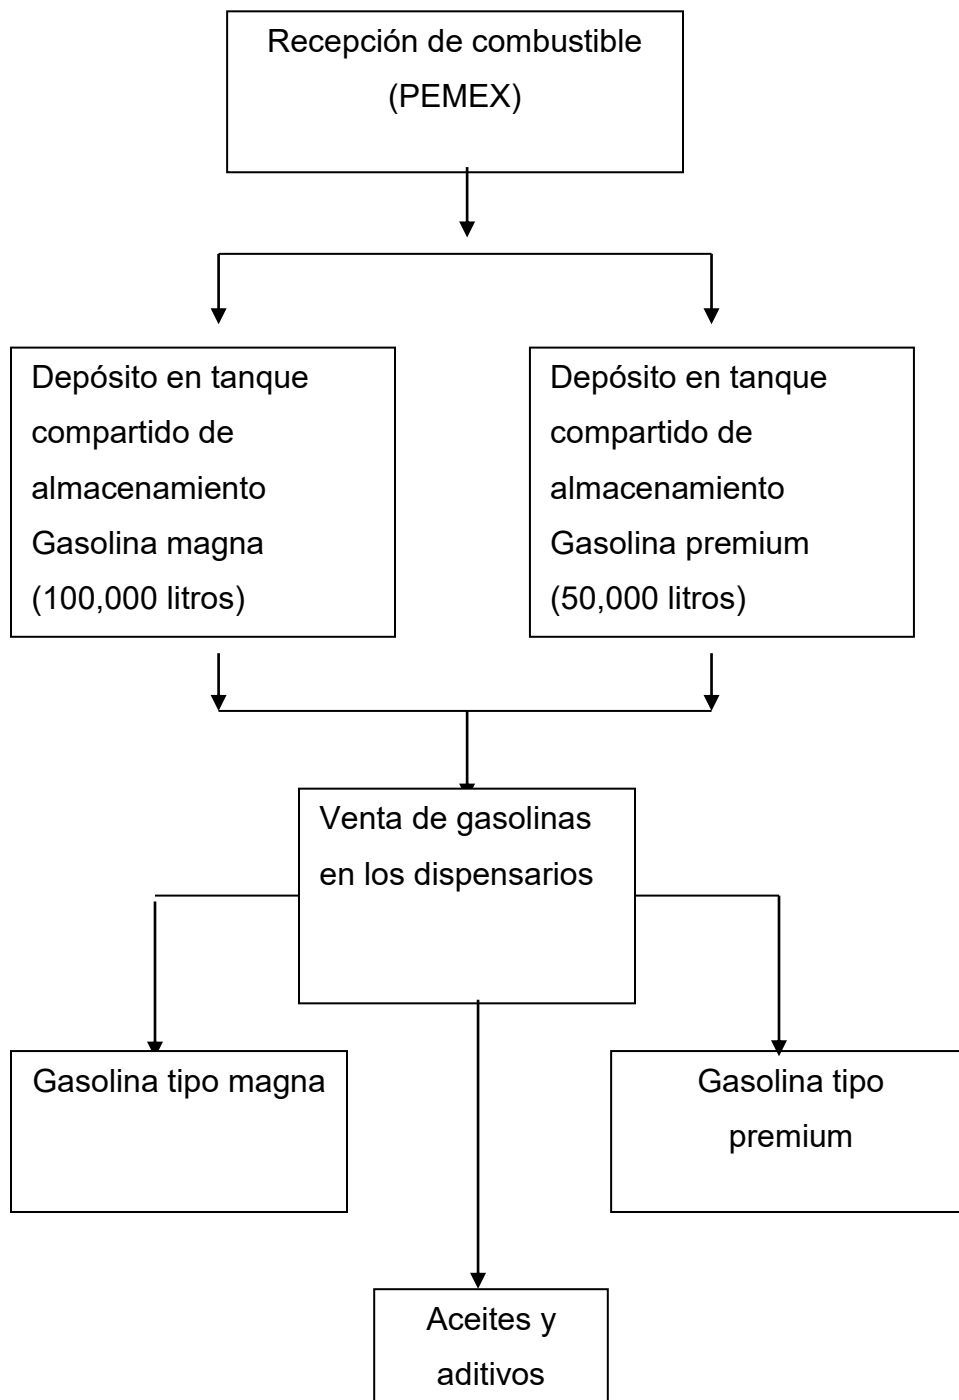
Recepción de combustible (PEMEX)

Depósito en tanque compartido de almacenamiento Gasolina magna (100,000 litros)

Depósito en tanque compartido de almacenamiento Gasolina premium (50,000 litros)

Venta de gasolinas en los dispensarios

Gasolina tipo magna

Gasolina tipo premium

Aceites y aditivos